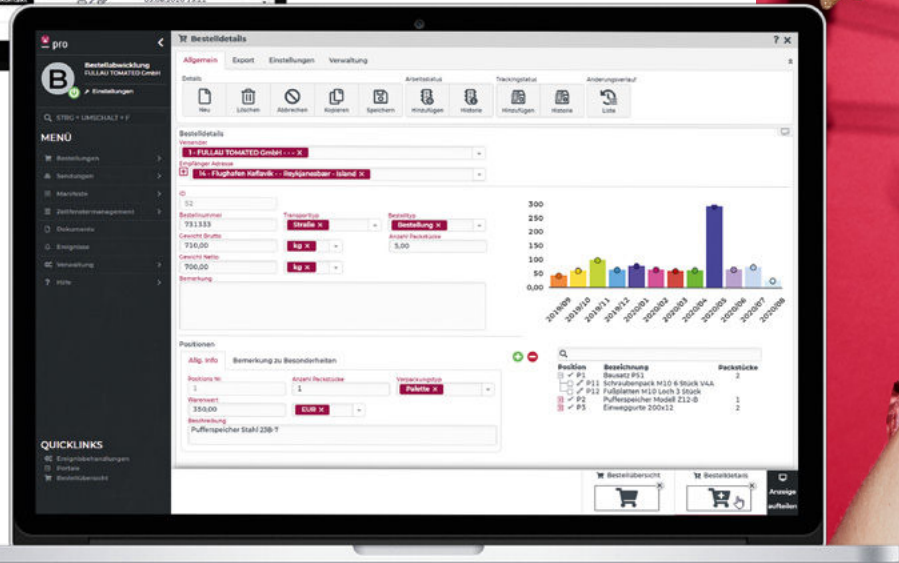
pro

Bestellabwicklung
FULLAU TOMATED GmbH

Einstellungen

STRG + UMSCHALT + F

MENÜ

Bestellungen
Sendungen
Manifeste
Zeitfenstermanagement
Dokumente
Ereignisse
Verwaltung
Hilfe

QUICKLINKS
Ereignisbehandlungen
Portale
Bestellübersicht

Bestelldetails

? X

Allgemein | Export | Einstellungen | Verwaltung

Details | Arbeitsstatus | Trackingstatus | Änderungsverlauf

Neu | Löschen | Abbrechen | Kopieren | Speichern | Hinzufügen | Historie | Hinzufügen | Historie | Liste

Bestelldetails
Versender
1 - FULLAU TOMATED GmbH - - - ×
Empfänger Adresse
14 - Flughafen Keflavik - - Reykjanesbær - Island ×

ID
52
Bestellnummer
731333
Transporttyp
Straße ×
Bestelltyp
Bestellung ×
Gewicht Brutto
710,00
kg ×
Anzahl Packstücke
5,00
Gewicht Netto
700,00
kg ×
Bemerkung

300
250
200
150
100
50
0,00
2019/09
2019/10
2019/11
2019/12
2020/01
2020/02
2020/03
2020/04
2020/05
2020/06
2020/07
2020/08

Positionen
Allg. Info | Bemerkung zu Besonderheiten
Positions Nr.
1
Anzahl Packstücke
1
Verpackungstyp
Palette ×
Warenwert
350,00
EUR ×
Beschreibung
Pufferspeicher Stahl 238-T

| Position | Bezeichnung | Packstücke |
|---|---|---|
| P1 | Bausatz PS1 | 2 |
| P11 | Schraubenpack M10 6 Stück V4A | |
| P12 | Fußplatten M10 Loch 3 Stück | |
| P2 | Pufferspeicher Modell Z12-B | 1 |
| P3 | Einweggurte 200x12 | 2 |

Bestellübersicht
Bestelldetails
Anzeige aufteilen